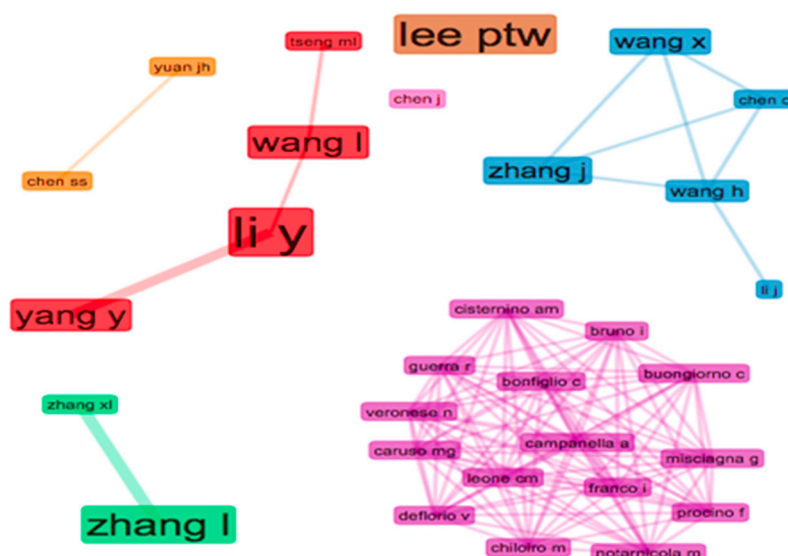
tseng ml
lee ptw
wang x
yuan jh
chen j
chen q
wang l
zhang j
chen ss
wang h
li y
li j
yang y
cisternino am
bruno i
guerra r
bonfiglio c
buongiorno c
zhang xl
veronese n
caruso mg
campanella a
misciagna g
leone cm
franco i
zhang l
deflorio v
procino f
chiloiro m
notarnicola m